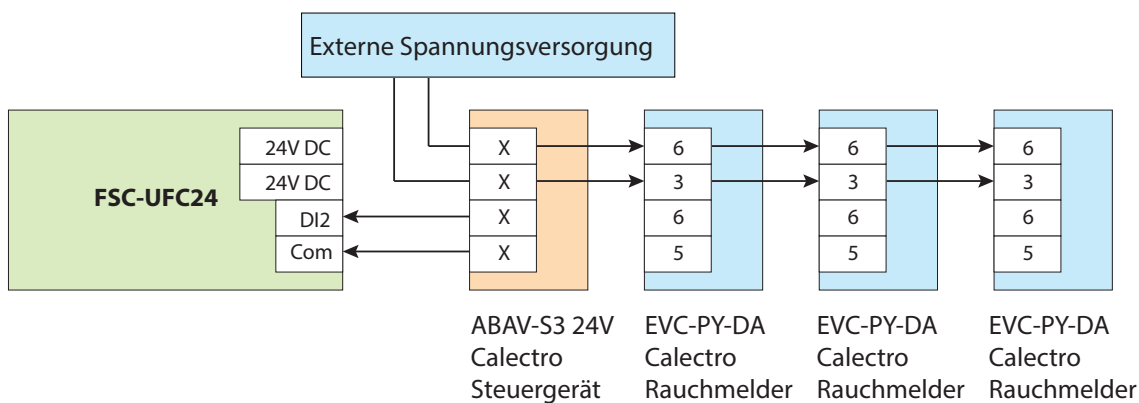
Externe Spannungsversorgung

FSC-UFC24

24V DC
24V DC
DI2
Com

X
X
X
X

6
3
6
5

6
3
6
5

6
3
6
5

ABAV-S3 24V Calectro Steuergerät

EVC-PY-DA Calectro Rauchmelder

EVC-PY-DA Calectro Rauchmelder

EVC-PY-DA Calectro Rauchmelder